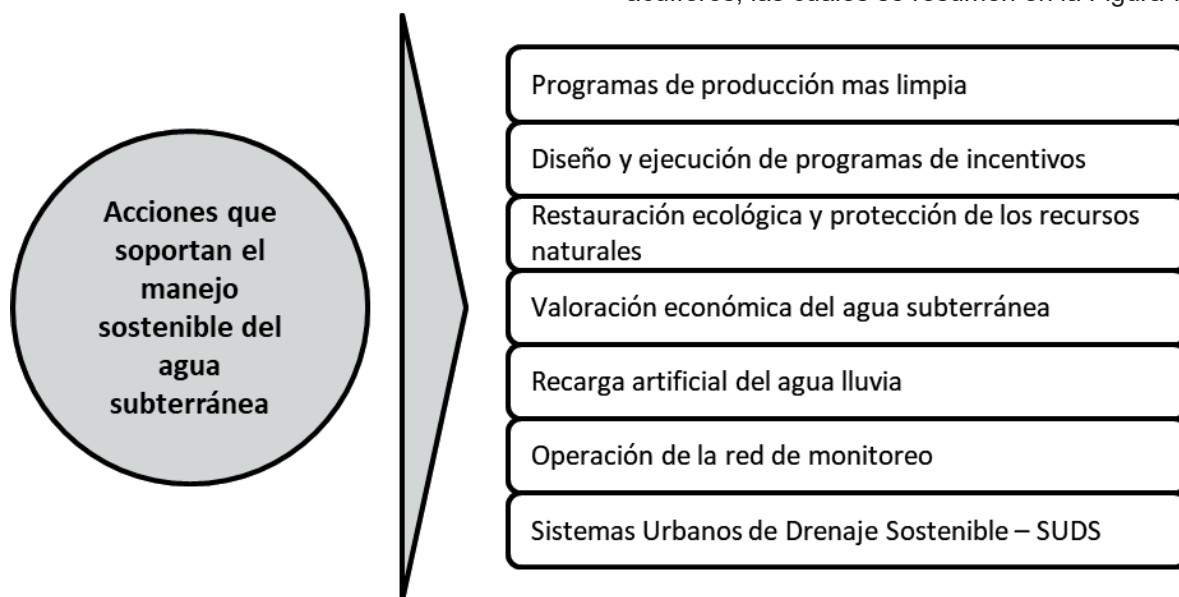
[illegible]

Acciones que soportan el manejo sostenible del agua subterránea

Programas de producción mas limpia

Diseño y ejecución de programas de incentivos

Restauración ecológica y protección de los recursos naturales

Valoración económica del agua subterránea

Recarga artificial del agua lluvia

Operación de la red de monitoreo

Sistemas Urbanos de Drenaje Sostenible – SUDS